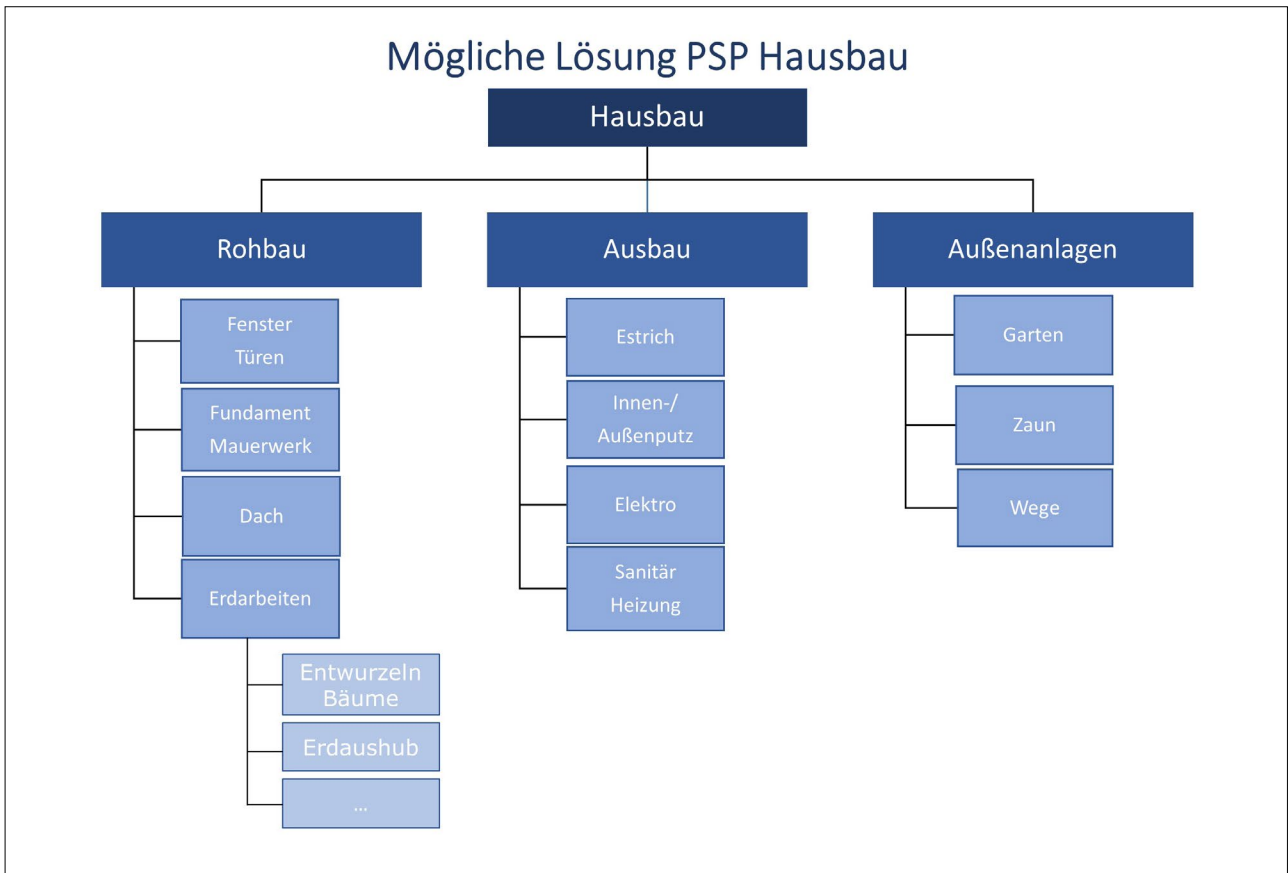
Mögliche Lösung PSP Hausbau

Hausbau

Rohbau

Fenster
Türen

Fundament
Mauerwerk

Dach

Erdarbeiten

Entwurzeln
Bäume

Erdaushub

...

Ausbau

Estrich

Innen-/
Außenputz

Elektro

Sanitär
Heizung

Außenanlagen

Garten

Zaun

Wege